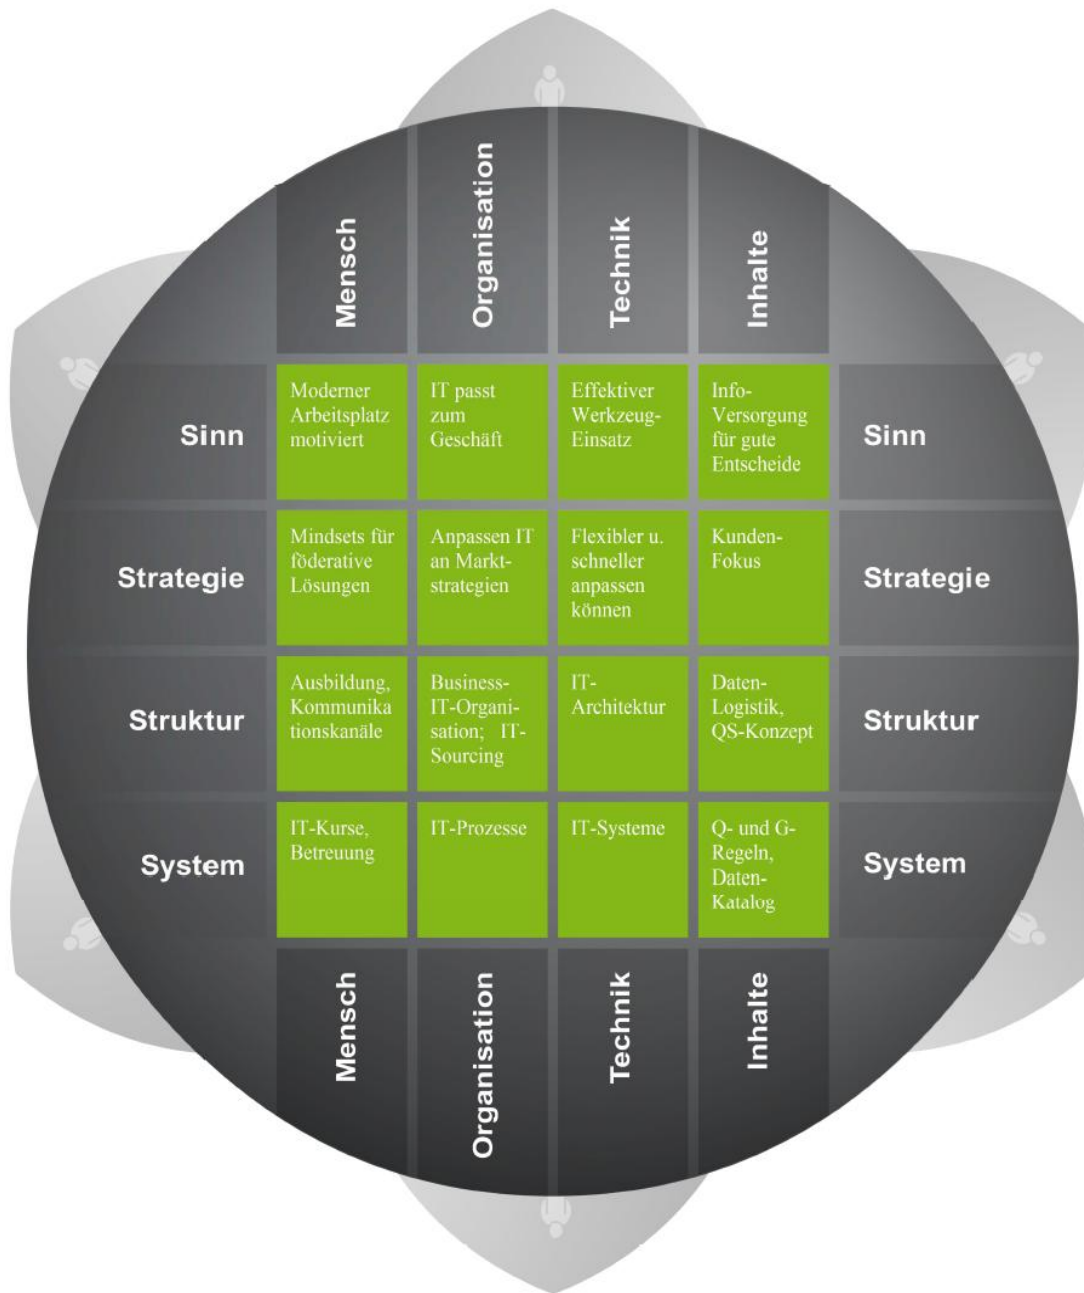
| | Mensch | Organisation | Technik | Inhalte | |
|---|---|---|---|---|---|
| Sinn | Moderner Arbeitsplatz motiviert | IT passt zum Geschäft | Effektiver Werkzeug-Einsatz | Info-Versorgung für gute Entscheide | Sinn |
| Strategie | Mindsets für föderative Lösungen | Anpassen IT an Marktstrategien | Flexibler u. schneller anpassen können | Kunden-Fokus | Strategie |
| Struktur | Ausbildung, Kommunikationskanäle | Business-IT-Organisation; IT-Sourcing | IT-Architektur | Daten-Logistik, QS-Konzept | Struktur |
| System | IT-Kurse, Betreuung | IT-Prozesse | IT-Systeme | Q- und G-Regeln, Daten-Katalog | System |
| | Mensch | Organisation | Technik | Inhalte | |